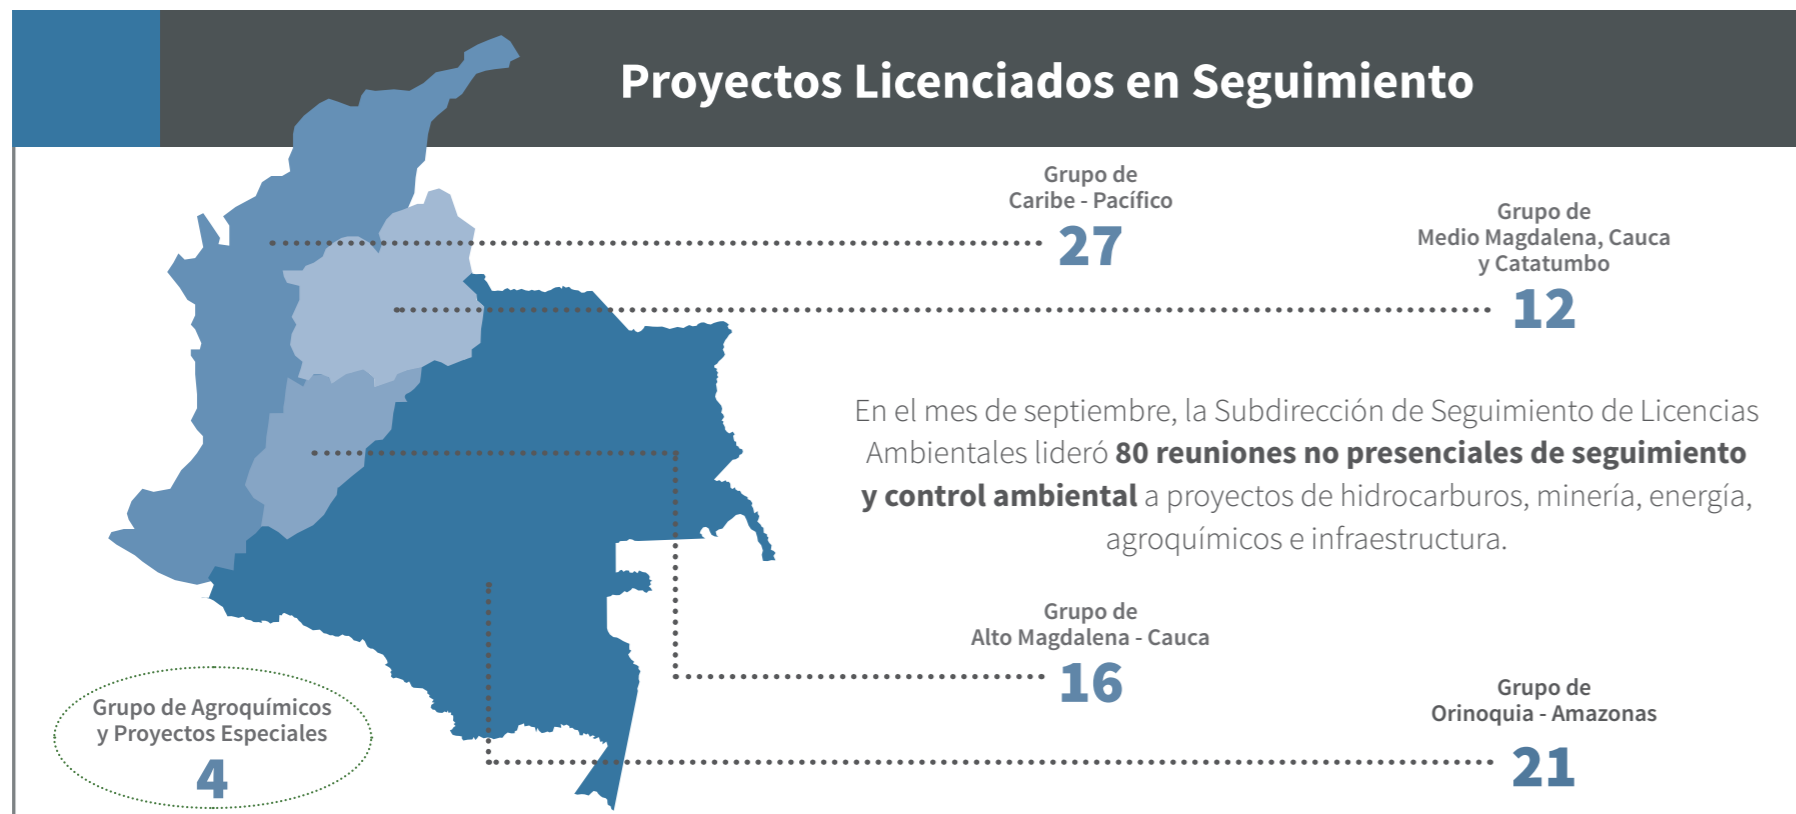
Proyectos Licenciados en Seguimiento

Grupo de
Caribe - Pacífico
27

Grupo de
Medio Magdalena, Cauca
y Catatumbo
12

En el mes de septiembre, la Subdirección de Seguimiento de Licencias Ambientales lideró **80 reuniones no presenciales de seguimiento y control ambiental** a proyectos de hidrocarburos, minería, energía, agroquímicos e infraestructura.

Grupo de
Alto Magdalena - Cauca
16

Grupo de
Orinoquia - Amazonas
21

Grupo de Agroquímicos
y Proyectos Especiales
4